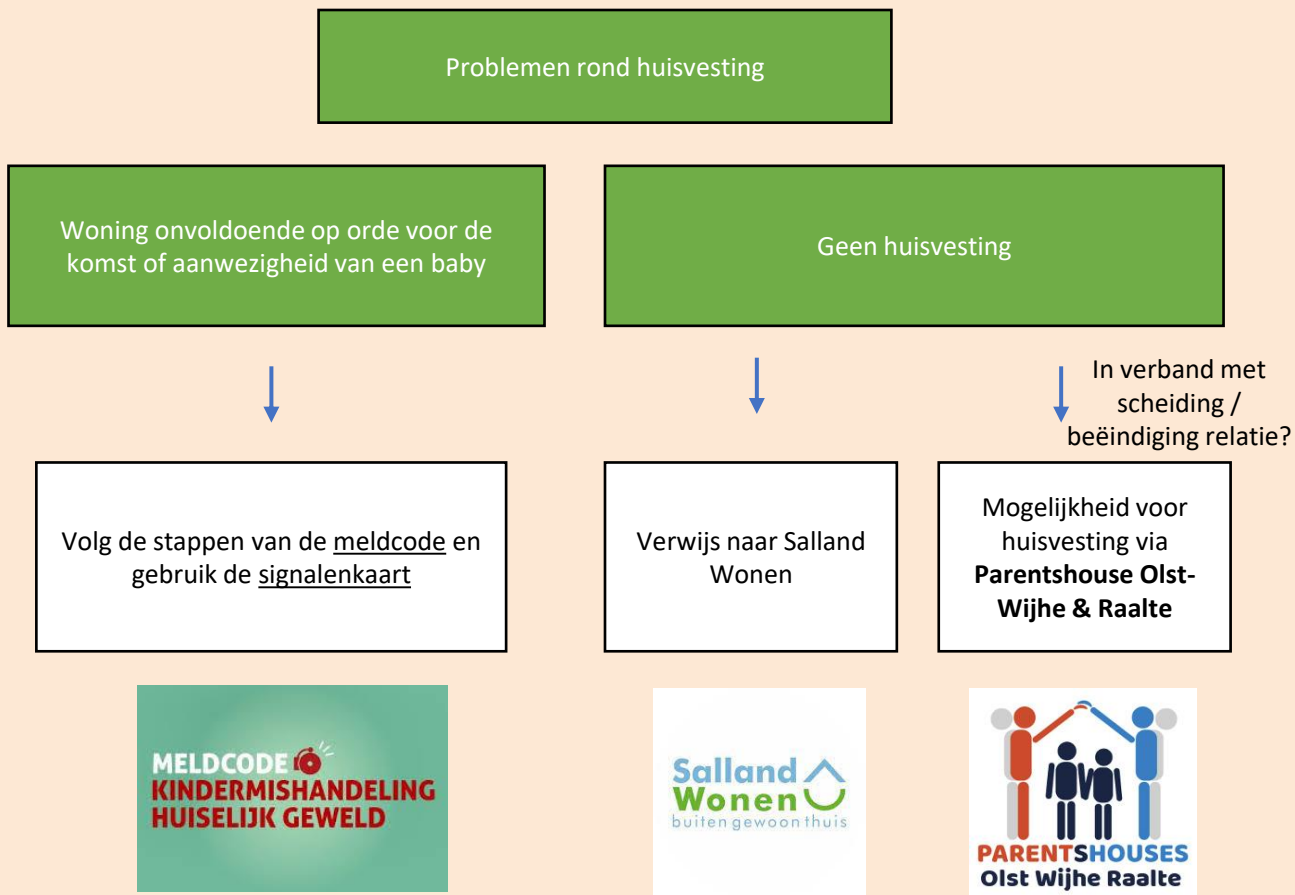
Problemen rond huisvesting

Woning onvoldoende op orde voor de komst of aanwezigheid van een baby

Geen huisvesting

In verband met scheiding / beëindiging relatie?

Volg de stappen van de meldcode en gebruik de signalenkaart

Verwijs naar Salland Wonen

Mogelijkheid voor huisvesting via **Parentshouse Olst-Wijhe & Raalte**

MELDCODE KINDERMISHANDELING HUISELIJK GEWELD

Salland Wonen buiten gewoon thuis

PARENTSHOUSES Olst Wijhe Raalte